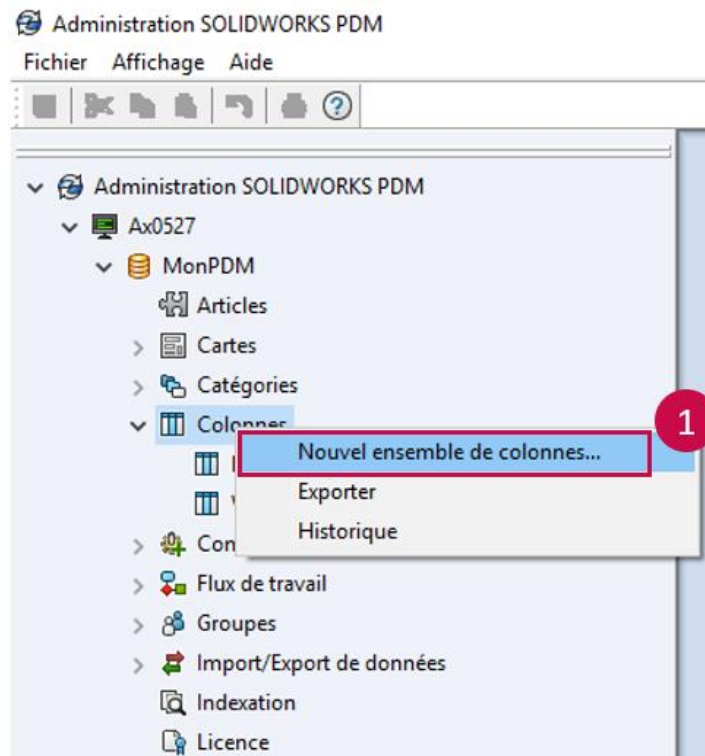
Administration SOLIDWORKS PDM
Fichier Affichage Aide

Administration SOLIDWORKS PDM
Ax0527
MonPDM
Articles
Cartes
Catégories
Colonnes
Con
Flux de travail
Groupes
Import/Export de données
Indexation
Licence

1
Nouvel ensemble de colonnes...
Exporter
Historique